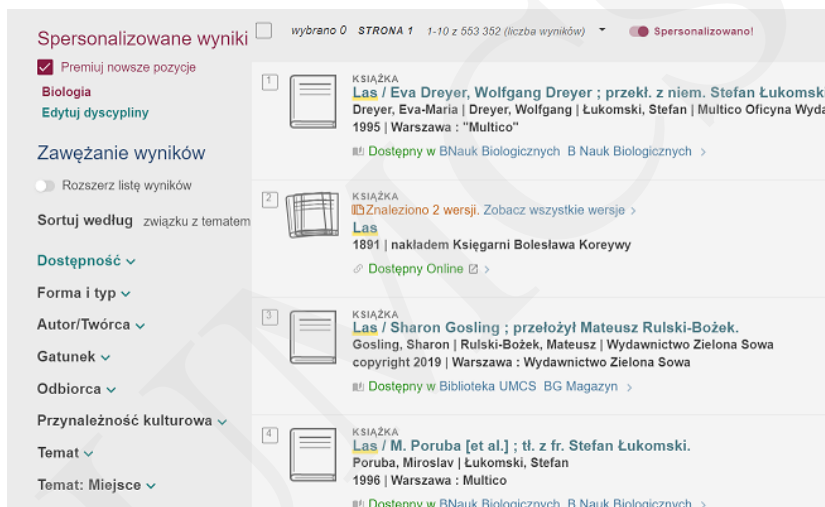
Spersonalizowane wyniki

Premiuj nowsze pozycje

Biologia

Edytuj dyscypliny

Zawężanie wyników

Rozszerz listę wyników

Sortuj według związku z tematem

Dostępność

Forma i typ

Autor/Twórca

Gatunek

Odbiorca

Przynależność kulturowa

Temat

Temat: Miejsce

wybrano 0 STRONA 1 1-10 z 553 352 (liczba wyników) Spersonalizowano!

1
KSIĄŻKA
Las / Eva Dreyer, Wolfgang Dreyer ; przekł. z niem. Stefan Łukomski
Dreyer, Eva-Maria | Dreyer, Wolfgang | Łukomski, Stefan | Multico Oficyna Wyda
1995 | Warszawa : "Multico"
Dostępny w BNauk Biologicznych B Nauk Biologicznych >

2
KSIĄŻKA
Znaleziono 2 wersji. Zobacz wszystkie wersje >
Las
1891 | nakladem Księgarni Bolesława Koreywy
Dostępny Online >

3
KSIĄŻKA
Las / Sharon Gosling ; przełożył Mateusz Rulski-Bożek.
Gosling, Sharon | Rulski-Bożek, Mateusz | Wydawnictwo Zielona Sowa
copyright 2019 | Warszawa : Wydawnictwo Zielona Sowa
Dostępny w Biblioteka UMCS BG Magazyn >

4
KSIĄŻKA
Las / M. Poruba [et al.] ; tł. z fr. Stefan Łukomski.
Poruba, Miroslav | Łukomski, Stefan
1996 | Warszawa : Multico
Dostępny w BNauk Biologicznych B Nauk Biologicznych